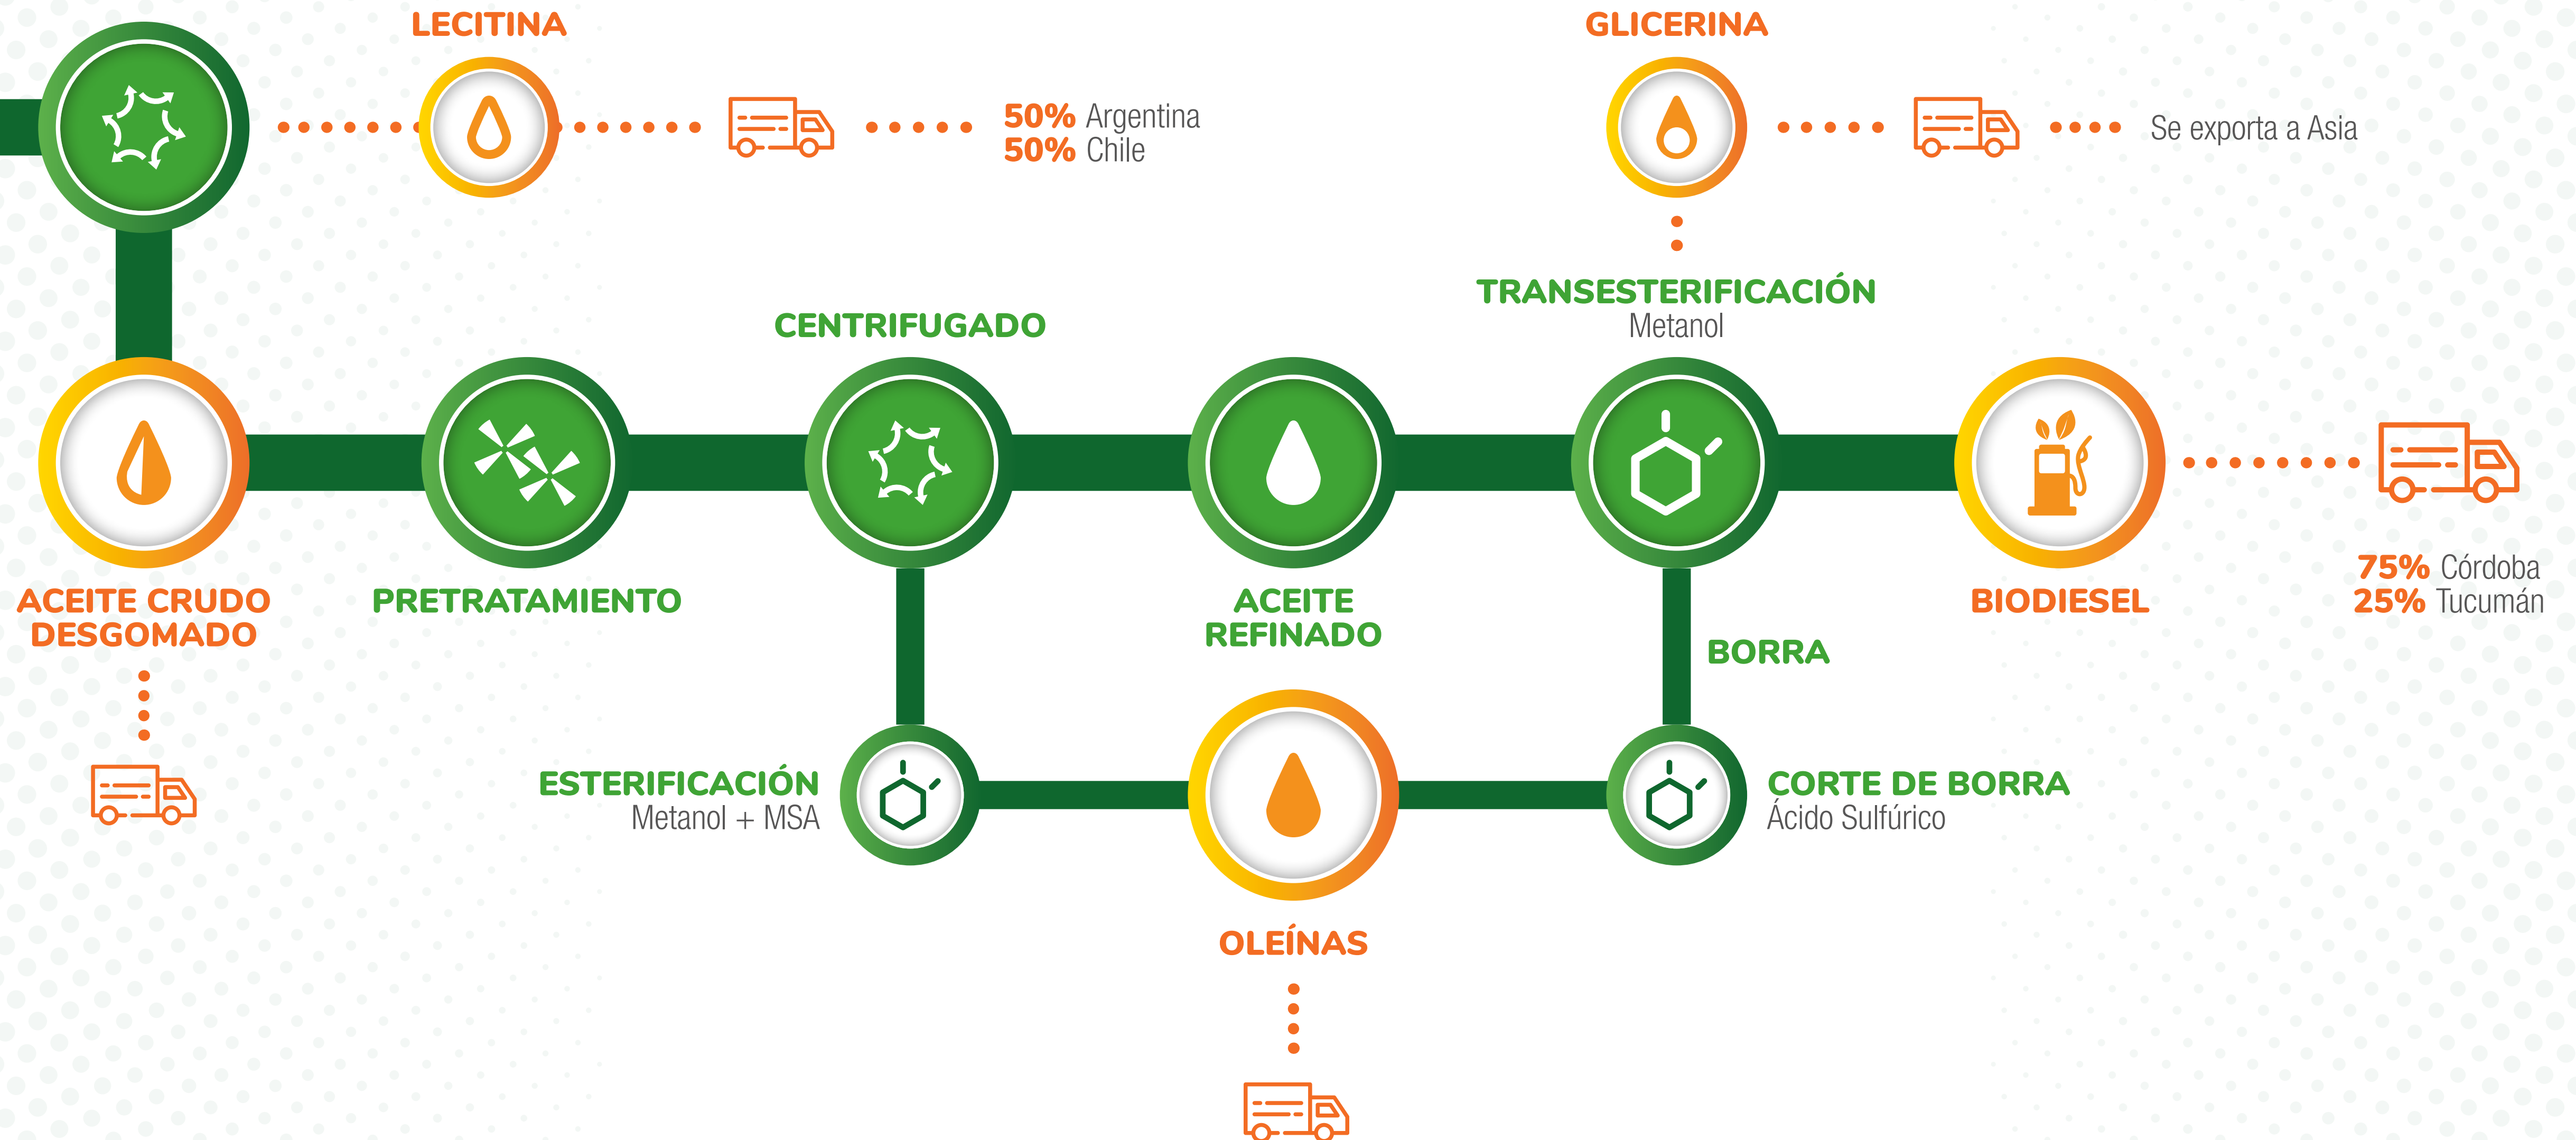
LECITINA

50% Argentina
50% Chile

GLICERINA

Se exporta a Asia

TRANSESTERIFICACIÓN
Metanol

CENTRIFUGADO

ACEITE CRUDO DESGOMADO

PRETRATAMIENTO

ACEITE REFINADO

BIODIESEL

75% Córdoba
25% Tucumán

BORRA

ESTERIFICACIÓN
Metanol + MSA

CORTE DE BORRA
Ácido Sulfúrico

OLEÍNAS